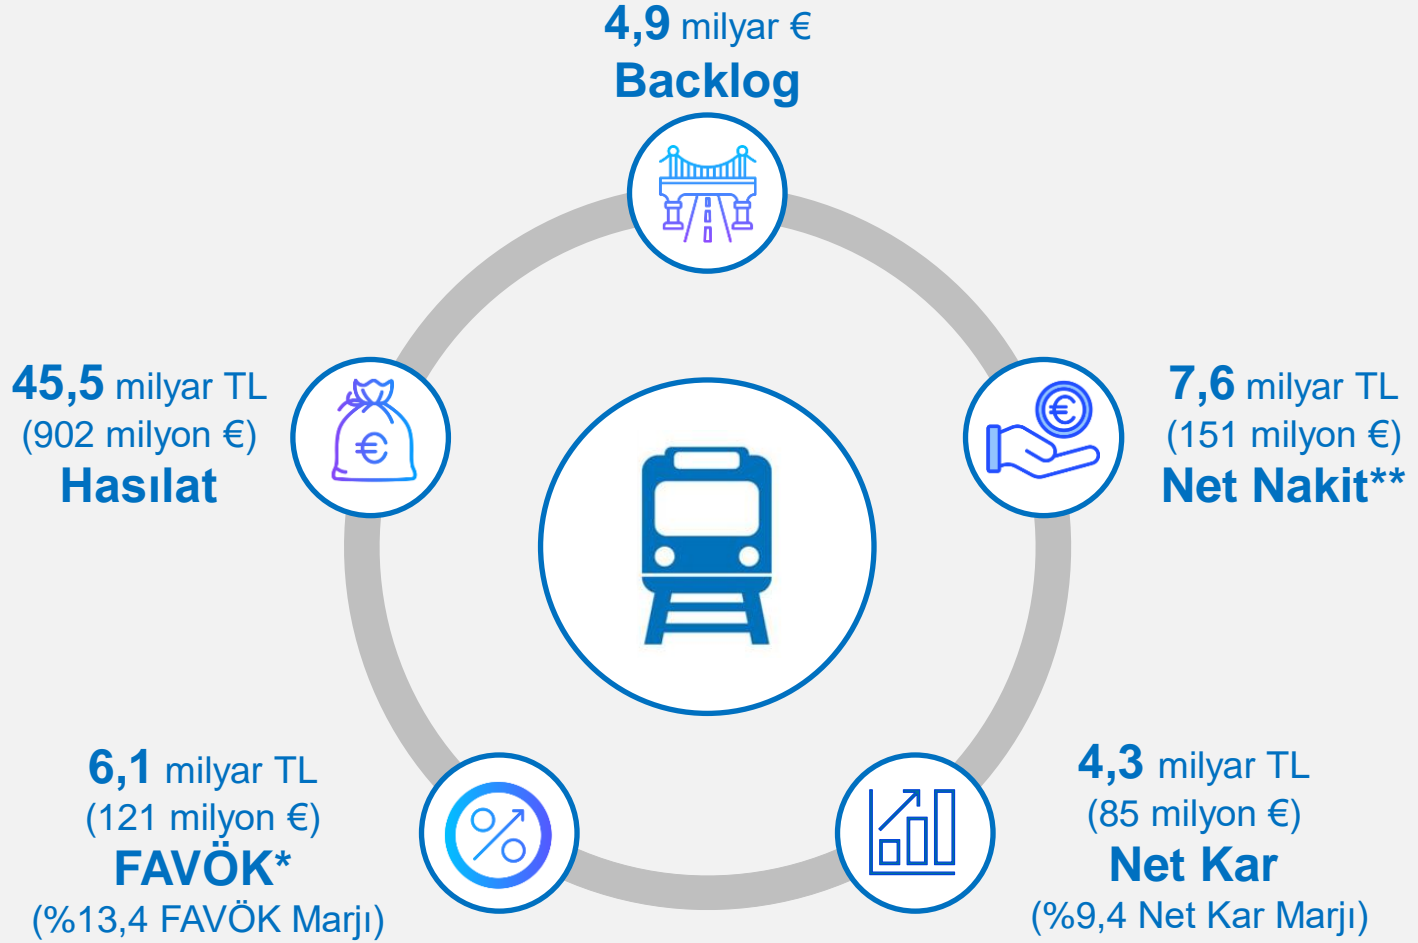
4,9 milyar €
Backlog

45,5 milyar TL
(902 milyon €)
Hasılat

7,6 milyar TL
(151 milyon €)
Net Nakit**

6,1 milyar TL
(121 milyon €)
FAVÖK*
(%13,4 FAVÖK Marjı)

4,3 milyar TL
(85 milyon €)
Net Kar
(%9,4 Net Kar Marjı)